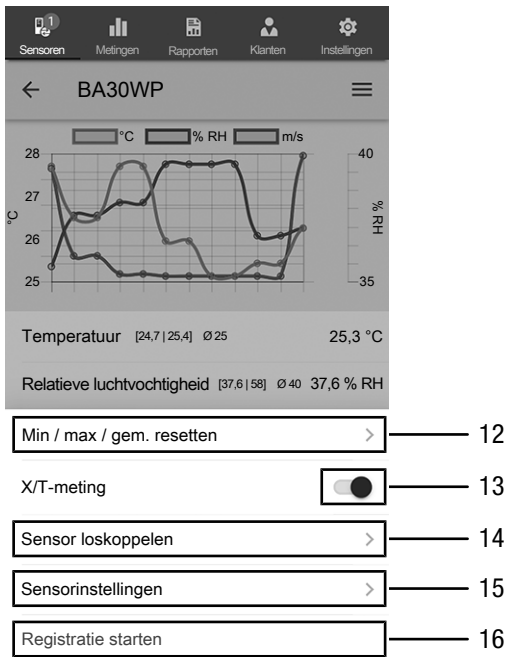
1
Sensoren Metingen Rapporten Klanten Instellingen

← BA30WP ≡

°C % RH m/s

28
27
26
25
°C

40
% RH
35

Temperatuur [24,7 | 25,4] Ø 25 25,3 °C

Relatieve luchtvochtigheid [37,6 | 58] Ø 40 37,6 % RH

Min / max / gem. resetten > 12

X/T-meting 13

Sensor loskoppelen > 14

Sensorinstellingen > 15

Registratie starten 16